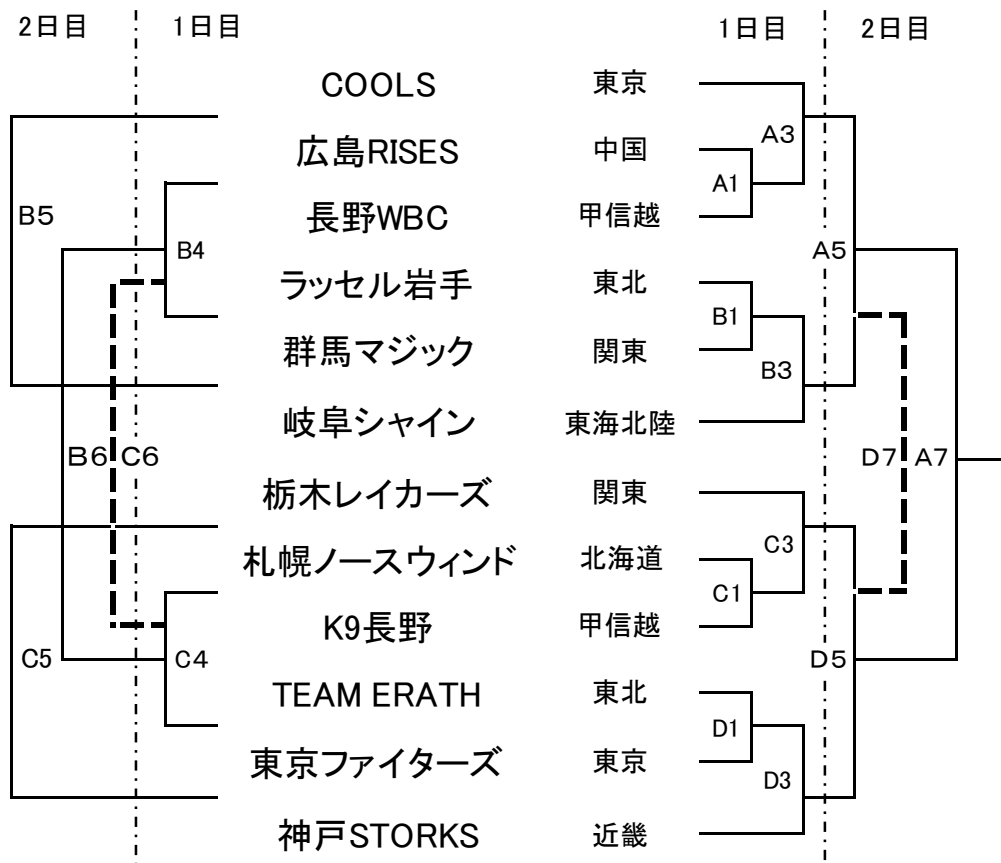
2日目 1日目

1日目 2日目

| チーム | 地域 |
|---|---|
| COOLS | 東京 |
| 広島RISES | 中国 |
| 長野WBC | 甲信越 |
| ラッセル岩手 | 東北 |
| 群馬マジック | 関東 |
| 岐阜シャイン | 東海北陸 |
| 栃木レイカーズ | 関東 |
| 札幌ノースウィンド | 北海道 |
| K9長野 | 甲信越 |
| TEAM ERATH | 東北 |
| 東京ファイターズ | 東京 |
| 神戸STORKS | 近畿 |

B5 B4 B6 C6 C5 C4

A3 A1 B1 B3 A5 D7 A7 C3 C1 D5 D1 D3